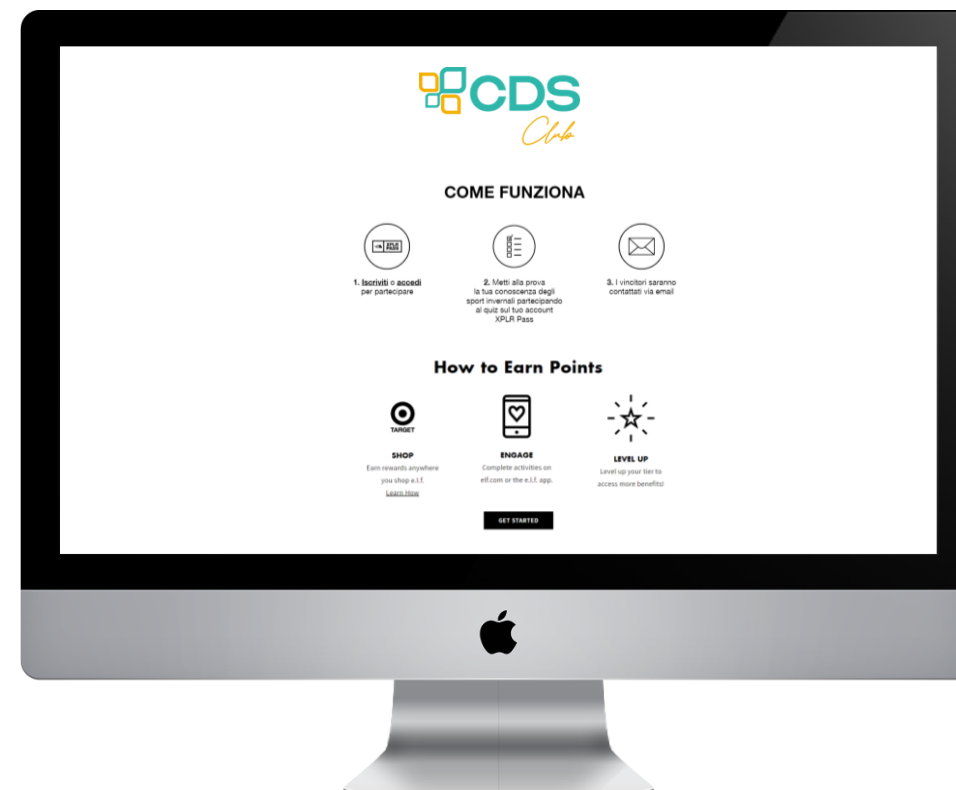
CDS
Club

COME FUNZIONA

XPLR PASS

1. Iscriviti o accedi per partecipare

2. Metti alla prova la tua conoscenza degli sport invernali partecipando al quiz sul tuo account XPLR Pass

3. I vincitori saranno contattati via email

How to Earn Points

TARGET

SHOP
Earn rewards anywhere you shop e.l.f.
Learn How

ENGAGE
Complete activities on elf.com or the e.l.f. app.

LEVEL UP
Level up your tier to access more benefits!

GET STARTED